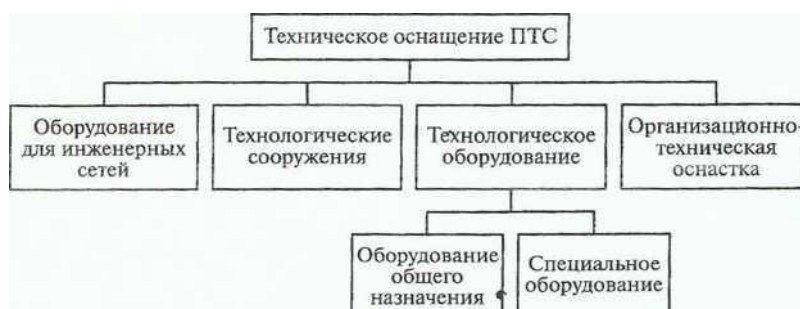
Техническое оснащение ПТС

Оборудование для инженерных сетей

Технологические сооружения

Технологическое оборудование

Организационно-техническая оснастка

Оборудование общего назначения

Специальное оборудование